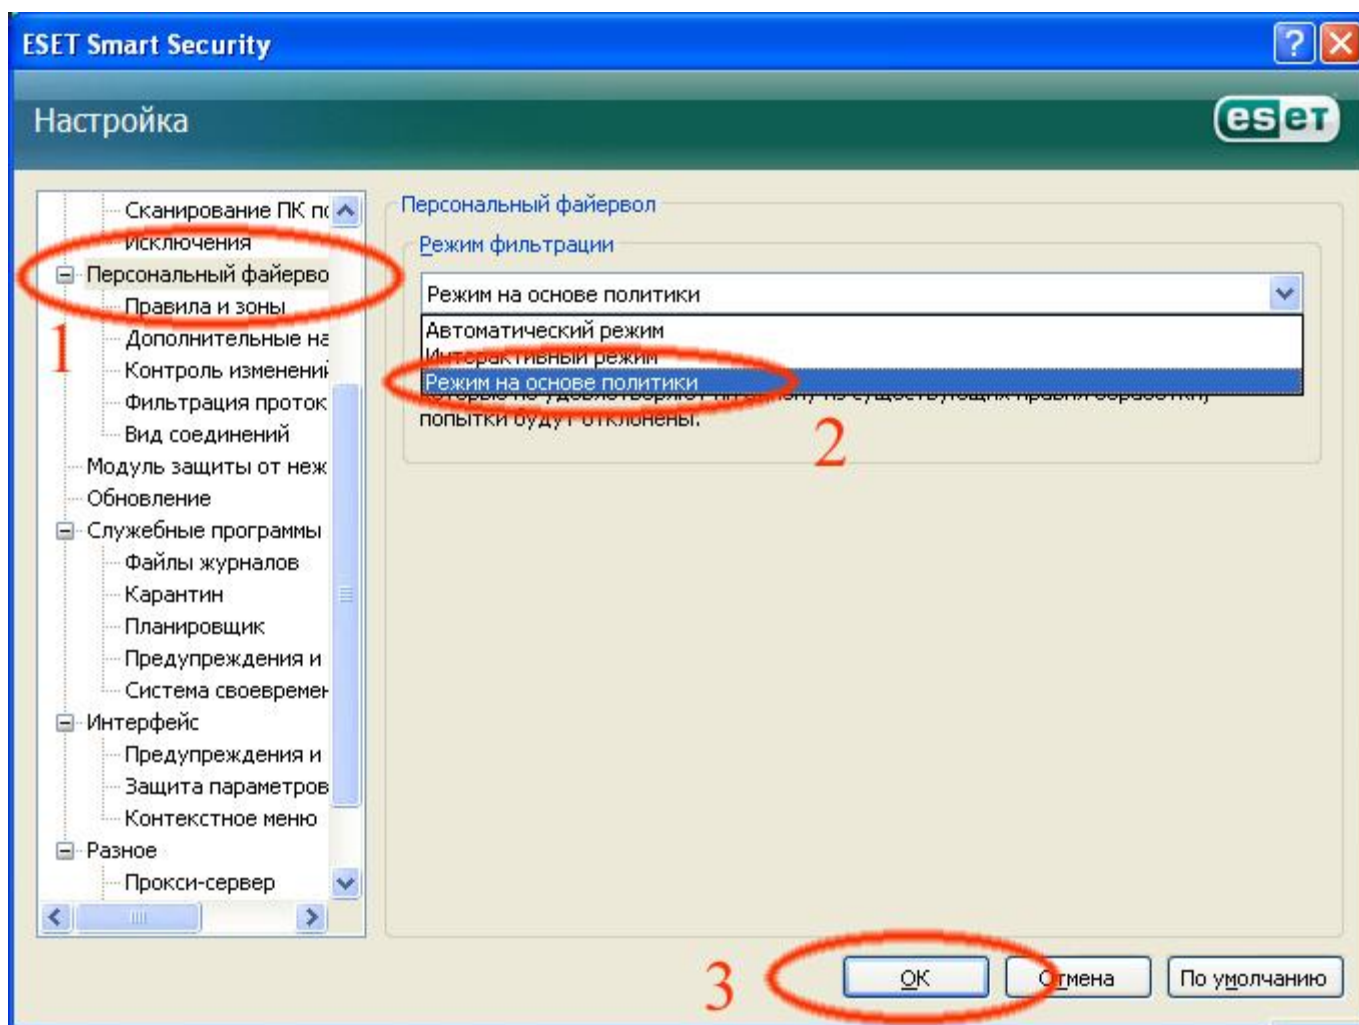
ESET Smart Security

Настройка

eset

Сканирование ПК п
Исключения
Персональный файерво
Правила и зоны
Дополнительные на
Контроль изменени
Фильтрация проток
Вид соединений
Модуль защиты от неж
Обновление
Служебные программы
Файлы журналов
Карантин
Планировщик
Предупреждения и
Система своевремен
Интерфейс
Предупреждения и
Защита параметров
Контекстное меню
Разное
Прокси-сервер

1

Персональный файервол

Режим фильтрации

Режим на основе политики

Автоматический режим
Интерактивный режим
Режим на основе политики

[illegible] попытки будут отклонены.

2

3

OK

Отмена

По умолчанию